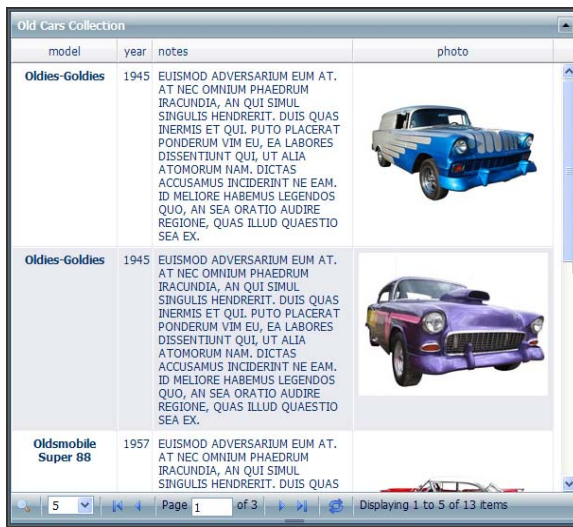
Old Cars Collection

| model | year | notes | photo |
|---|---|---|---|
| Oldies-Goldies | 1945 | EUISMOD ADVERSARIUM EUM AT. AT NEC OMNIUM PHAEDRUM IRACUNDIA, AN QUI SIMUL SINGULIS HENDRERIT. DUIS QUAS INERMIS ET QUI. PUTO PLACERAT PONDERUM VIM EU, EA LABORES DISSENTIUNT QUI, UT ALIA ATOMORUM NAM. DICTAS ACCUSAMUS INCIDERINT NE EAM. ID MELIORE HABEMUS LEGENDOS QUO, AN SEA ORATIO AUDIRE REGIONE, QUAS ILLUD QUAESTIO SEA EX. | |
| Oldies-Goldies | 1945 | EUISMOD ADVERSARIUM EUM AT. AT NEC OMNIUM PHAEDRUM IRACUNDIA, AN QUI SIMUL SINGULIS HENDRERIT. DUIS QUAS INERMIS ET QUI. PUTO PLACERAT PONDERUM VIM EU, EA LABORES DISSENTIUNT QUI, UT ALIA ATOMORUM NAM. DICTAS ACCUSAMUS INCIDERINT NE EAM. ID MELIORE HABEMUS LEGENDOS QUO, AN SEA ORATIO AUDIRE REGIONE, QUAS ILLUD QUAESTIO SEA EX. | |
| Oldsmobile Super 88 | 1957 | EUISMOD ADVERSARIUM EUM AT. AT NEC OMNIUM PHAEDRUM IRACUNDIA, AN QUI SIMUL SINGULIS HENDRERIT. DUIS QUAS | |

5 Page 1 of 3 Displaying 1 to 5 of 13 items